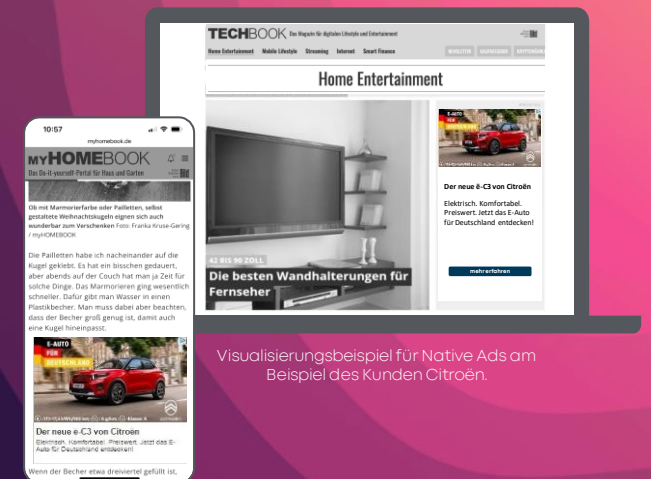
TECHBOOK Das Magazin für digitalen Lifestyle und Entertainment

Home Entertainment Mobile Lifestyle Streaming Internet Smart Finance

NEWSLETTER

Home Entertainment

42 BIS 90 ZOLL

Die besten Wandhalterungen für Fernseher

E-AUTO FÜR DEUTSCHLAND

Der neue ë-C3 von Citroën

Elektrisch. Komfortabel. Preiswert. Jetzt das E-Auto für Deutschland entdecken!

mehr erfahren

10:57

myhomebook.de

MYHOMEBOOK

Das Do-it-yourself-Portal für Haus und Garten

Ob mit Marmorierfarbe oder Pailletten, selbst gestaltete Weihnachtskugeln eignen sich auch wunderbar zum Verschenken Foto: Franka Kruse-Gering / myHOMEBOOK

Die Pailletten habe ich nacheinander auf die Kugel geklebt. Es hat ein bisschen gedauert, aber abends auf der Couch hat man ja Zeit für solche Dinge. Das Marmorieren ging wesentlich schneller. Dafür gibt man Wasser in einen Plastikbecher. Man muss dabei aber beachten, dass der Becher groß genug ist, damit auch eine Kugel hineinpasst.

E-AUTO FÜR DEUTSCHLAND

Der neue ë-C3 von Citroën

Elektrisch. Komfortabel. Preiswert. Jetzt das E-Auto für Deutschland entdecken!

Wenn der Becher etwa dreiviertel gefüllt ist,

Visualisierungsbeispiel für Native Ads am Beispiel des Kunden Citroën.